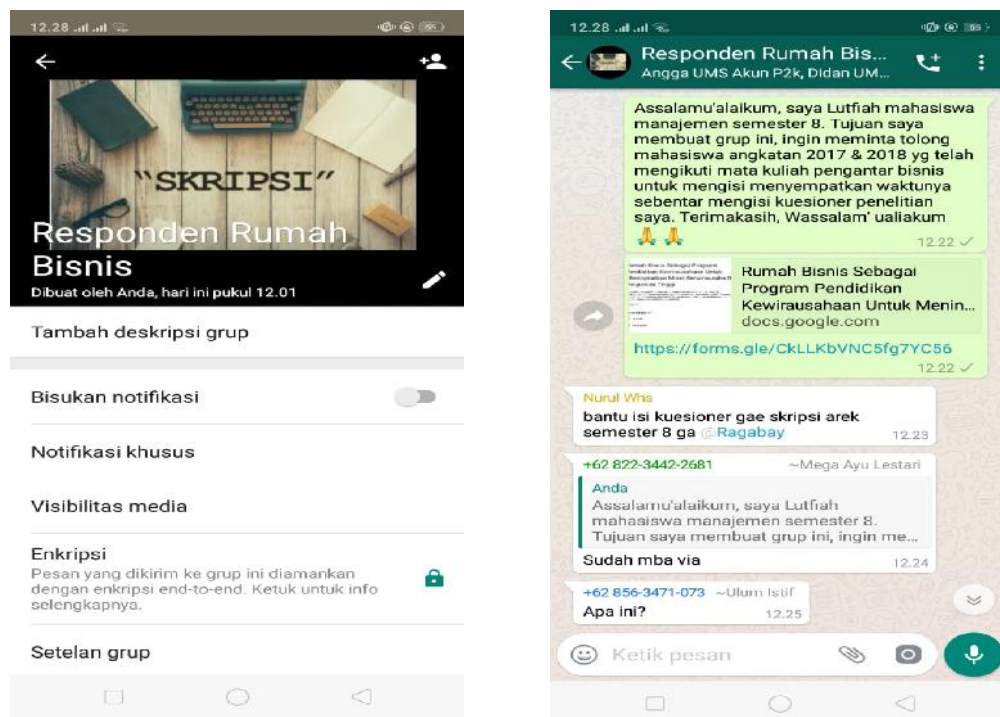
12.28

"SKRIPSI"

Responden Rumah Bisnis

Dibuat oleh Anda, hari ini pukul 12.01

Tambah deskripsi grup

Bisukan notifikasi

Notifikasi khusus

Visibilitas media

Enkripsi

Pesan yang dikirim ke grup ini diamankan dengan enkripsi end-to-end. Ketuk untuk info selengkapnya.

Setelan grup

12.28

Responden Rumah Bis...

Angga UMS Akun P2k, Didan UM...

Assalamu'alaikum, saya Lutfiah mahasiswa manajemen semester 8. Tujuan saya membuat grup ini, ingin meminta tolong mahasiswa angkatan 2017 & 2018 yg telah mengikuti mata kuliah pengantar bisnis untuk mengisi menyempatkan waktunya sebentar mengisi kuesioner penelitian saya. Terimakasih, Wassalam' ualaikum 🙏🙏

12.22

Rumah Bisnis Sebagai Program Pendidikan Kewirausahaan Untuk Menin...

docs.google.com

https://forms.gle/CkLLKbVNC5fg7YC56

12.22

Nurul Whs

bantu isi kuesioner gae skripsi arek semester 8 ga @Ragabay

12.23

+62 822-3442-2681 ~Mega Ayu Lestari

Anda

Assalamu'alaikum, saya Lutfiah mahasiswa manajemen semester 8. Tujuan saya membuat grup ini, ingin me...

Sudah mba via

12.24

+62 856-3471-073 ~Ulum Istif

Apa ini?

12.25

Ketik pesan